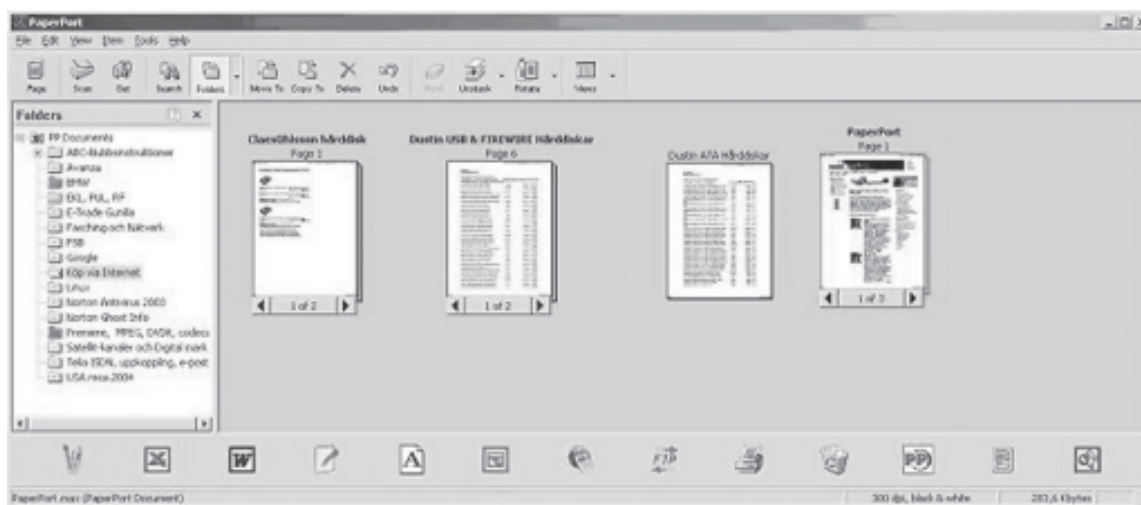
PaperPort

File Edit View Item Tools Help

Page Scan Get Search Folders Move To Copy To Delete Undo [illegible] Unstack Rotate Views

Folders

PP Documents
ABC-Bubbleinstruktioner
Avanza
BMW
EKL, PUL, RF
E-Trade Gunilla
Faxchip och Nätverk
FSB
Google
Köp via Internet
Linux
Norton Antivirus 2003
Norton Ghost Info
Premiere, MPEG, DVDR, codecs
Satellit-kanaler och Digital mark
Telia ISDN, uppkoppling, e-post
USA resa 2004

ClasOhlsson hårddisk
Page 1
1 of 2

Dustin USB & FIREWIRE hårddiskar
Page 6
1 of 2

Dustin ATA Hårddiskar

PaperPort
Page 1
1 of 3

PaperPort.max (PaperPort Document)

300 dpi, black & white

283,6 Kbytes